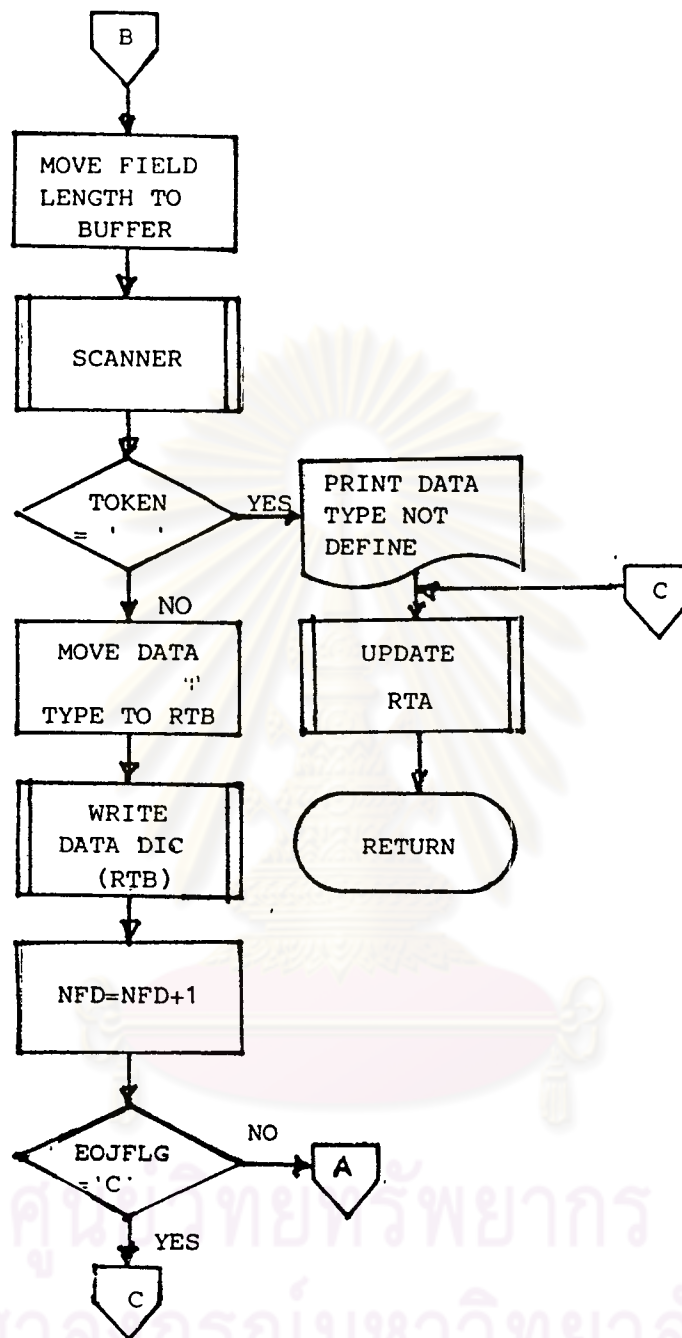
B

MOVE FIELD LENGTH TO BUFFER

SCANNER

TOKEN = ' '

YES

PRINT DATA TYPE NOT DEFINE

C

NO

MOVE DATA TYPE TO RTB

UPDATE RTA

WRITE DATA DIC (RTB)

RETURN

NFD=NFD+1

EOJFLG = 'C'

NO

A

YES

C

ศูนย์วิทยทรัพยากร
จุฬาลงกรณ์มหาวิทยาลัย